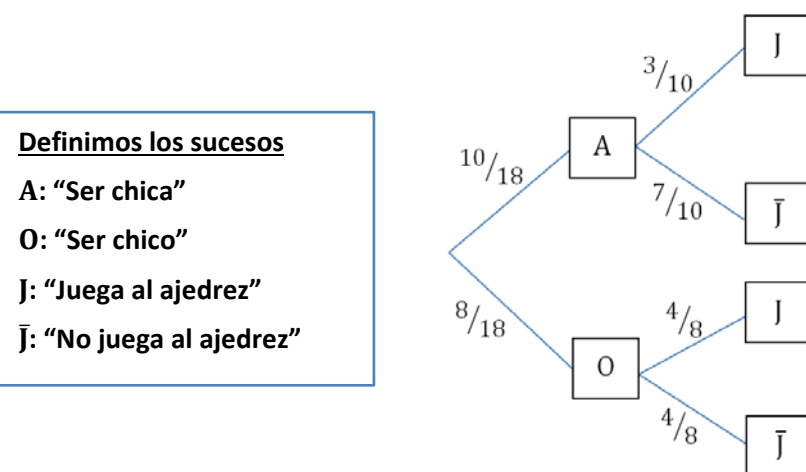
Definimos los sucesos

A: “Ser chica”

O: “Ser chico”

J: “Juega al ajedrez”

$\bar{J}$: “No juega al ajedrez”

$^{10}/_{18}$

A

$^{3}/_{10}$

J

$^{7}/_{10}$

$\bar{J}$

$^{8}/_{18}$

O

$^{4}/_{8}$

J

$^{4}/_{8}$

$\bar{J}$